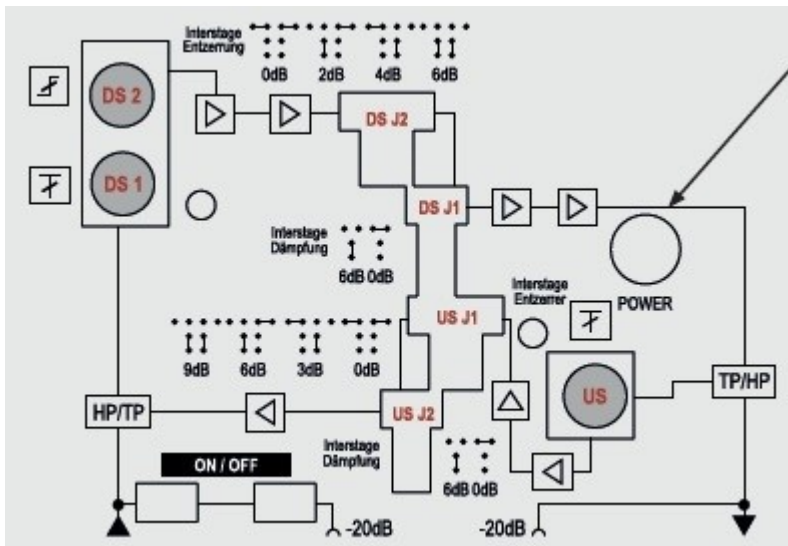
Interstage Entzerrung

0dB 2dB 4dB 6dB

DS 2

DS 1

DS J2

DS J1

Interstage Dämpfung

6dB 0dB

POWER

Interstage Entzerrer

US J1

9dB 6dB 3dB 0dB

HP/TP

US J2

US

TP/HP

Interstage Dämpfung

6dB 0dB

ON / OFF

-20dB

-20dB